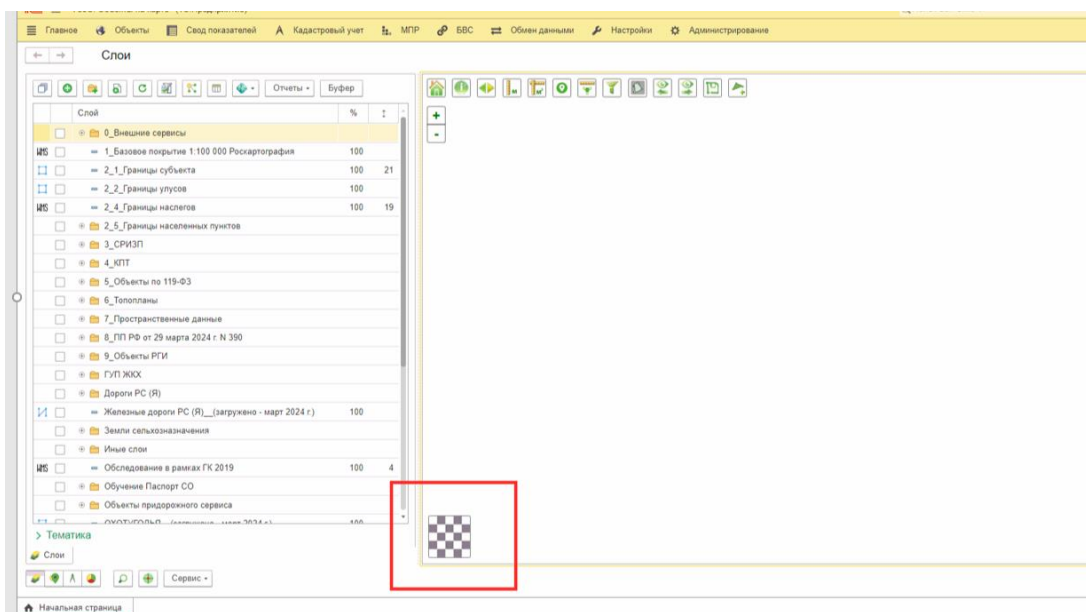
Главное Объекты Свод показателей Кадастровый учет МПР БВС Обмен данными Настройки Администрирование

Слои

Отчеты Буфер

| | Слой | % | |
|---|---|---|---|
| | 0_Внешние сервисы | | |
| WMS | 1_Базовое покрытие 1:100 000 Роскартография | 100 | |
| | 2_1_Границы субъекта | 100 | 21 |
| | 2_2_Границы улусов | 100 | |
| WMS | 2_4_Границы наслегов | 100 | 19 |
| | 2_5_Границы населенных пунктов | | |
| | 3_СРИЗП | | |
| | 4_КПТ | | |
| | 5_Объекты по 119-ФЗ | | |
| | 6_Топопланы | | |
| | 7_Пространственные данные | | |
| | 8_ПП РФ от 29 марта 2024 г. N 390 | | |
| | 9_Объекты РГИ | | |
| | ГУП ЖКХ | | |
| | Дороги РС (Я) | | |
| | Железные дороги РС (Я)__(загружено - март 2024 г.) | 100 | |
| | Земли сельхозназначения | | |
| | Иные слои | | |
| WMS | Обследование в рамках ГК 2019 | 100 | 4 |
| | Обучение Паспорт СО | | |
| | Объекты придорожного сервиса | | |
| | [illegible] | 100 | |

> Тематика
Слои

Сервис

+
-

Начальная страница